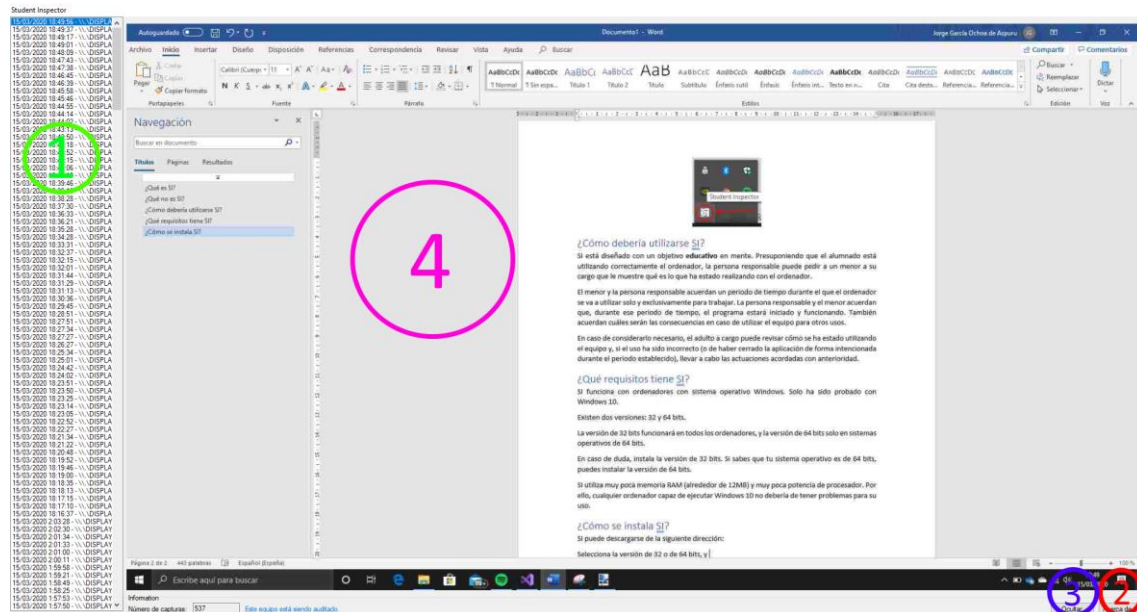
Student Inspector

15/03/2020 18:49:56 - \\.\DISPLA
15/03/2020 18:49:37 - \\.\DISPLA
15/03/2020 18:49:17 - \\.\DISPLA
15/03/2020 18:49:01 - \\.\DISPLA
15/03/2020 18:48:09 - \\.\DISPLA
15/03/2020 18:47:43 - \\.\DISPLA
15/03/2020 18:47:30 - \\.\DISPLA
15/03/2020 18:46:45 - \\.\DISPLA
15/03/2020 18:46:39 - \\.\DISPLA
15/03/2020 18:45:58 - \\.\DISPLA
15/03/2020 18:45:46 - \\.\DISPLA
15/03/2020 18:44:55 - \\.\DISPLA
15/03/2020 18:44:14 - \\.\DISPLA
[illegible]
15/03/2020 18:39:46 - \\.\DISPLA
15/03/2020 18:38:28 - \\.\DISPLA
15/03/2020 18:37:30 - \\.\DISPLA
15/03/2020 18:36:33 - \\.\DISPLA
15/03/2020 18:36:21 - \\.\DISPLA
15/03/2020 18:35:28 - \\.\DISPLA
15/03/2020 18:34:28 - \\.\DISPLA
15/03/2020 18:33:31 - \\.\DISPLA
15/03/2020 18:32:37 - \\.\DISPLA
15/03/2020 18:32:15 - \\.\DISPLA
15/03/2020 18:32:01 - \\.\DISPLA
15/03/2020 18:31:44 - \\.\DISPLA
15/03/2020 18:31:29 - \\.\DISPLA
15/03/2020 18:31:13 - \\.\DISPLA
15/03/2020 18:30:36 - \\.\DISPLA
15/03/2020 18:29:45 - \\.\DISPLA
15/03/2020 18:28:51 - \\.\DISPLA
15/03/2020 18:27:51 - \\.\DISPLA
15/03/2020 18:27:34 - \\.\DISPLA
15/03/2020 18:27:27 - \\.\DISPLA
15/03/2020 18:26:27 - \\.\DISPLA
15/03/2020 18:25:34 - \\.\DISPLA
15/03/2020 18:25:01 - \\.\DISPLA
15/03/2020 18:24:42 - \\.\DISPLA
15/03/2020 18:24:02 - \\.\DISPLA
15/03/2020 18:23:51 - \\.\DISPLA
15/03/2020 18:23:50 - \\.\DISPLA
15/03/2020 18:23:25 - \\.\DISPLA
15/03/2020 18:23:14 - \\.\DISPLA
15/03/2020 18:23:05 - \\.\DISPLA
15/03/2020 18:22:52 - \\.\DISPLA
15/03/2020 18:22:27 - \\.\DISPLA
15/03/2020 18:21:34 - \\.\DISPLA
15/03/2020 18:21:22 - \\.\DISPLA
15/03/2020 18:20:48 - \\.\DISPLA
15/03/2020 18:19:52 - \\.\DISPLA
15/03/2020 18:19:46 - \\.\DISPLA
15/03/2020 18:19:00 - \\.\DISPLA
15/03/2020 18:18:35 - \\.\DISPLA
15/03/2020 18:18:13 - \\.\DISPLA
15/03/2020 18:17:15 - \\.\DISPLA
15/03/2020 18:17:10 - \\.\DISPLA
15/03/2020 18:16:37 - \\.\DISPLA
15/03/2020 2:03:28 - \\.\DISPLAY
15/03/2020 2:02:30 - \\.\DISPLAY
15/03/2020 2:01:34 - \\.\DISPLAY
15/03/2020 2:01:33 - \\.\DISPLAY
15/03/2020 2:01:00 - \\.\DISPLAY
15/03/2020 2:00:11 - \\.\DISPLAY
15/03/2020 1:59:58 - \\.\DISPLAY
15/03/2020 1:59:21 - \\.\DISPLAY
15/03/2020 1:58:49 - \\.\DISPLAY
15/03/2020 1:58:25 - \\.\DISPLAY
15/03/2020 1:57:53 - \\.\DISPLAY
15/03/2020 1:57:50 - \\.\DISPLAY

1

Autoguardado Documento1 - Word Jorge García Ochoa de Aspuru

Archivo Inicio Insertar Diseño Disposición Referencias Correspondencia Revisar Vista Ayuda Buscar Compartir Comentarios

Pegar Copiar formato Portapapeles Fuente Párrafo Estilos Edición Voz
1 Normal 1 Sin espa... Título 1 Título 2 Título Subtítulo Énfasis sutil Énfasis Énfasis int... Texto en n... Cita Cita desta... Referencia... Referencia...
Buscar Reemplazar Seleccionar Dictar

Navegación
Buscar en documento
Títulos Páginas Resultados
¿Qué es SI?
¿Qué no es SI?
¿Cómo debería utilizarse SI?
¿Qué requisitos tiene SI?
¿Cómo se instala SI?

4

Student Inspector

¿Cómo debería utilizarse SI?
SI está diseñado con un objetivo **educativo** en mente. Presuponiendo que el alumnado está utilizando correctamente el ordenador, la persona responsable puede pedir a un menor a su cargo que le muestre qué es lo que ha estado realizando con el ordenador.

El menor y la persona responsable acuerdan un periodo de tiempo durante el que el ordenador se va a utilizar solo y exclusivamente para trabajar. La persona responsable y el menor acuerdan que, durante ese periodo de tiempo, el programa estará iniciado y funcionando. También acuerdan cuáles serán las consecuencias en caso de utilizar el equipo para otros usos.

En caso de considerarlo necesario, el adulto a cargo puede revisar cómo se ha estado utilizando el equipo y, si el uso ha sido incorrecto (o de haber cerrado la aplicación de forma intencionada durante el periodo establecido), llevar a cabo las actuaciones acordadas con anterioridad.

¿Qué requisitos tiene SI?
SI funciona con ordenadores con sistema operativo Windows. Solo ha sido probado con Windows 10.

Existen dos versiones: 32 y 64 bits.

La versión de 32 bits funcionará en todos los ordenadores, y la versión de 64 bits solo en sistemas operativos de 64 bits.

En caso de duda, instala la versión de 32 bits. Si sabes que tu sistema operativo es de 64 bits, puedes instalar la versión de 64 bits.

SI utiliza muy poca memoria RAM (alrededor de 12MB) y muy poca potencia de procesador. Por ello, cualquier ordenador capaz de ejecutar Windows 10 no debería de tener problemas para su uso.

¿Cómo se instala SI?
Si puede descargarse de la siguiente dirección:

Selecciona la versión de 32 o de 64 bits, y

Página 2 de 2 443 palabras Español (España) 100 %

Escribe aquí para buscar

3 2
Ocultar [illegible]

Information
Número de capturas: 537 Este equipo está siendo auditado.